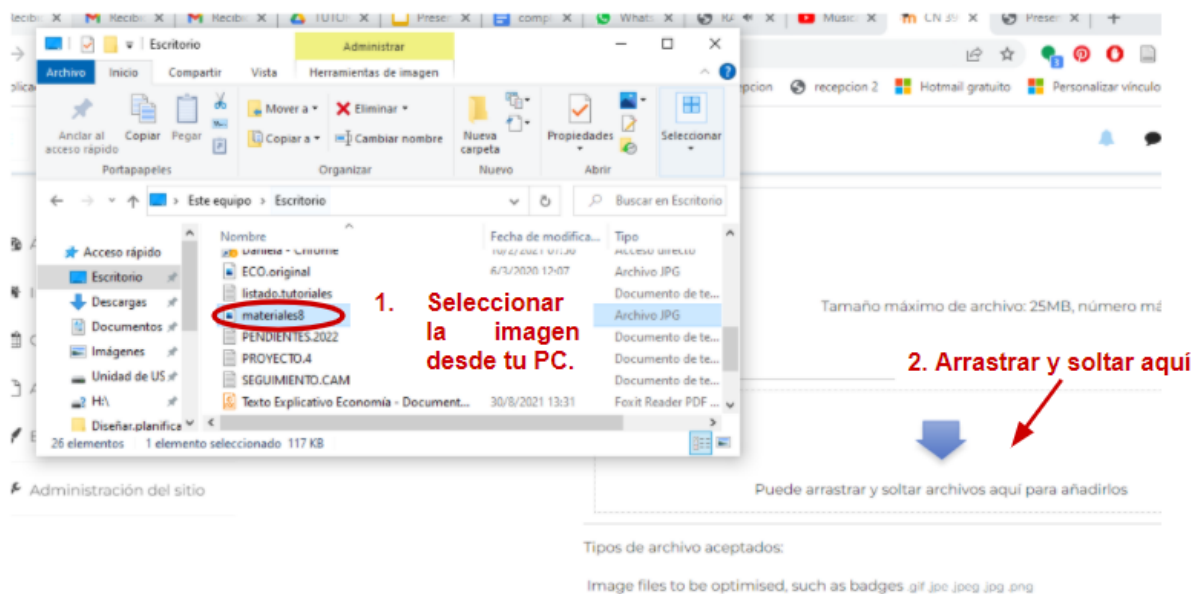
Recibi X | M Recibi X | M Recibi X | TUTOI X | Preser X | comp X | Whats X | RA X | Music X | CN 3! X | Preser X | +

Escritorio

Administrar

Archivo | Inicio | Compartir | Vista | Herramientas de imagen

Anclar al acceso rápido | Copiar | Pegar
Portapapeles

Mover a | Eliminar | Copiar a | Cambiar nombre
Organizar

Nueva carpeta
Nuevo

Propiedades
Abrir

Seleccionar

Este equipo > Escritorio

Buscar en Escritorio

Acceso rápido
Escritorio
Descargas
Documentos
Imágenes
Unidad de US
H:\
Diseñar.planifica

| Nombre | Fecha de modifica... | Tipo |
|---|---|---|
| Daniela - Chrome | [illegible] | Acceso directo |
| ECO.original | 6/3/2020 12:07 | Archivo JPG |
| listado.tutoriales | | Documento de te... |
| materiales8 | | Archivo JPG |
| PENDIENTES.2022 | | Documento de te... |
| PROYECTO.4 | | Documento de te... |
| SEGUIMIENTO.CAM | | Documento de te... |
| Texto Explicativo Economía - Document... | 30/8/2021 13:31 | Foxit Reader PDF ... |

26 elementos | 1 elemento seleccionado 117 KB

1. Seleccionar la imagen desde tu PC.

2. Arrastrar y soltar aquí

pcion | recepcion 2 | Hotmail gratuito | Personalizar vínculo

Tamaño máximo de archivo: 25MB, número má

Puede arrastrar y soltar archivos aquí para añadirlos

Administración del sitio

Tipos de archivo aceptados:

Image files to be optimised, such as badges .gif .jpe .jpeg .jpg .png